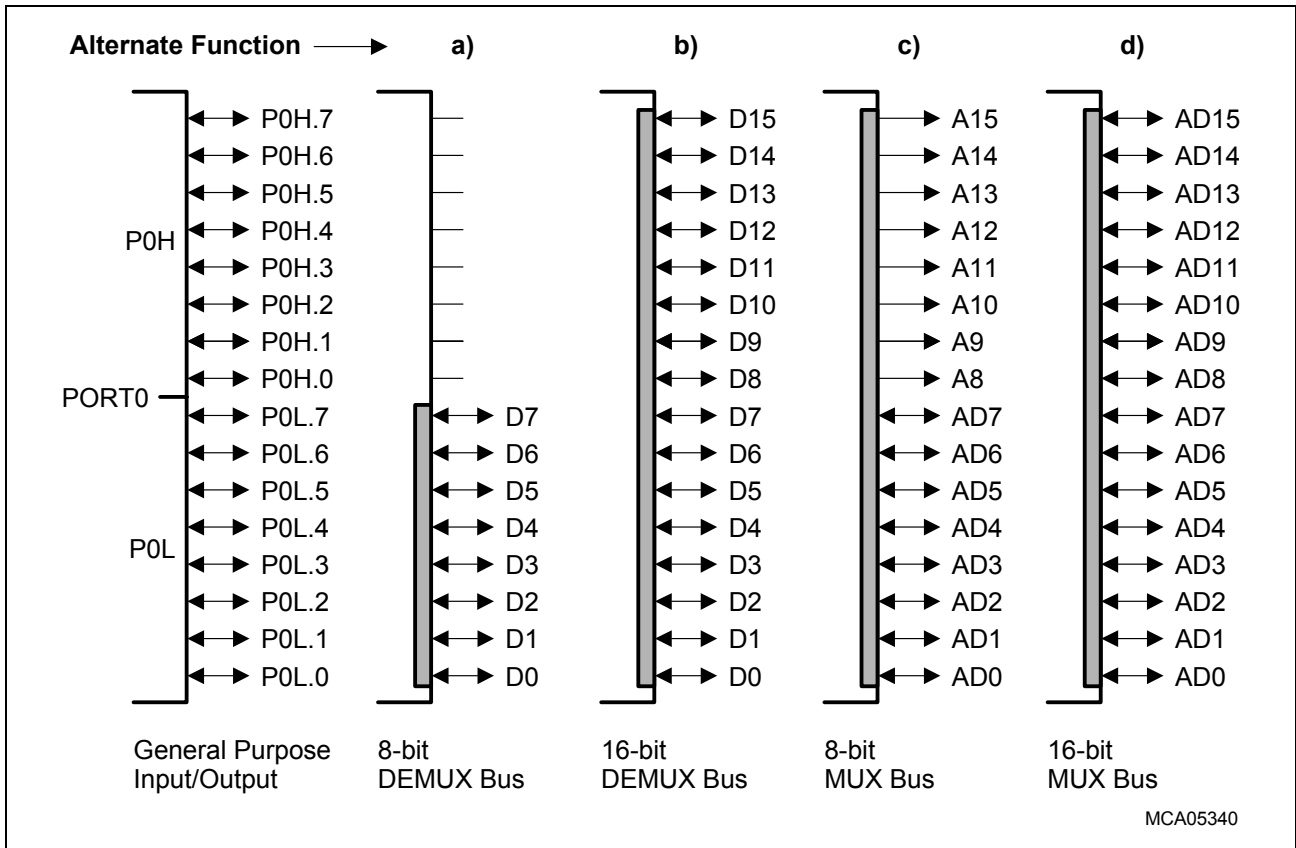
Alternate Function a) b) c) d)

P0H
P0H.7
P0H.6
P0H.5
P0H.4
P0H.3
P0H.2
P0H.1
P0H.0

PORT0

P0L
P0L.7
P0L.6
P0L.5
P0L.4
P0L.3
P0L.2
P0L.1
P0L.0

D7
D6
D5
D4
D3
D2
D1
D0

D15
D14
D13
D12
D11
D10
D9
D8
D7
D6
D5
D4
D3
D2
D1
D0

A15
A14
A13
A12
A11
A10
A9
A8
AD7
AD6
AD5
AD4
AD3
AD2
AD1
AD0

AD15
AD14
AD13
AD12
AD11
AD10
AD9
AD8
AD7
AD6
AD5
AD4
AD3
AD2
AD1
AD0

General Purpose Input/Output

8-bit DEMUX Bus

16-bit DEMUX Bus

8-bit MUX Bus

16-bit MUX Bus

MCA05340